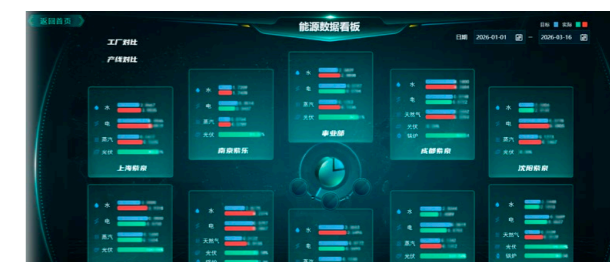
返回首页

能源数据看板

工厂对比

产线对比

日期 2026-01-01 ~ 2026-03-16

目标 实际

水
电
蒸汽
光伏
上海帝泉

水
电
蒸汽
光伏
南京帝乐

水
电
蒸汽
光伏
事业部

水
电
天然气
光伏
锅炉
成都帝炬

水
电
蒸汽
光伏
沈阳帝泉

水
电
蒸汽
光伏

水
电
天然气
光伏

水
电
蒸汽
光伏

水
电
蒸汽
光伏
锅炉

水
电
天然气
光伏
锅炉